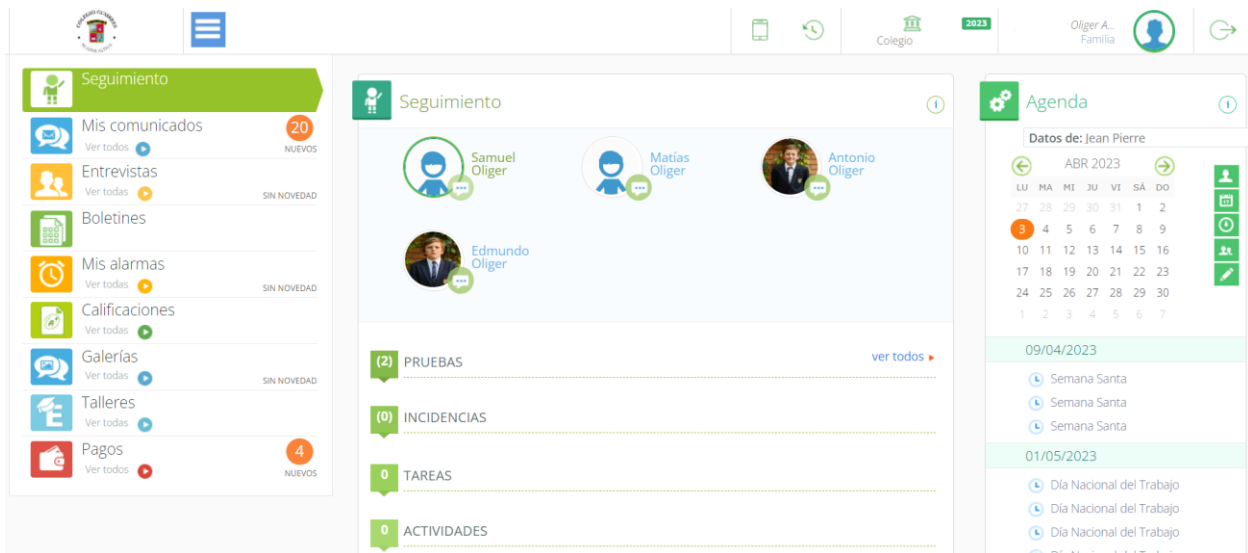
Colegio
2023
Oliger A...
Familia

Seguimiento
Mis comunicados
Ver todos
20
NUEVOS
Entrevistas
Ver todos
SIN NOVEDAD
Boletines
Mis alarmas
Ver todos
SIN NOVEDAD
Calificaciones
Ver todos
Galerías
Ver todos
SIN NOVEDAD
Talleres
Ver todos
Pagos
Ver todos
4
NUEVOS

Seguimiento
Samuel Oliger
Matías Oliger
Antonio Oliger
Edmundo Oliger
(2) PRUEBAS
ver todos
(0) INCIDENCIAS
0 TAREAS
0 ACTIVIDADES

Agenda
Datos de: Jean Pierre
ABR 2023

| LU | MA | MI | JU | VI | SÁ | DO |
|---|---|---|---|---|---|---|
| 27 | 28 | 29 | 30 | 31 | 1 | 2 |
| 3 | 4 | 5 | 6 | 7 | 8 | 9 |
| 10 | 11 | 12 | 13 | 14 | 15 | 16 |
| 17 | 18 | 19 | 20 | 21 | 22 | 23 |
| 24 | 25 | 26 | 27 | 28 | 29 | 30 |
| 1 | 2 | 3 | 4 | 5 | 6 | 7 |

09/04/2023
Semana Santa
Semana Santa
Semana Santa
01/05/2023
Día Nacional del Trabajo
Día Nacional del Trabajo
Día Nacional del Trabajo
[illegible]